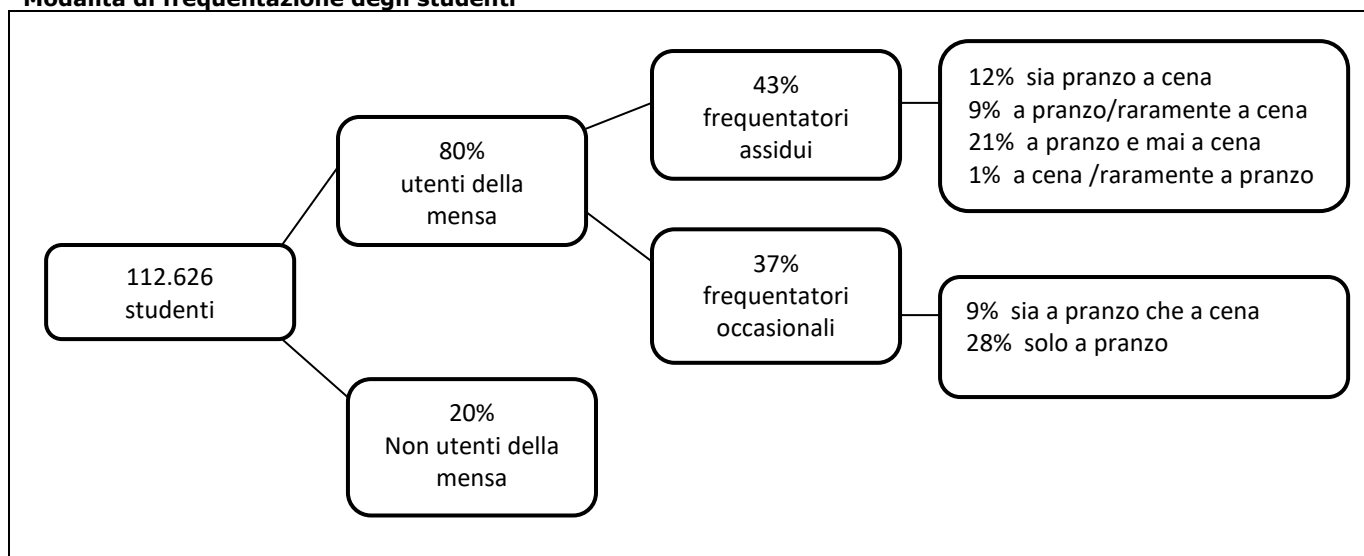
Modalità di frequentazione degli studenti

112.626 studenti

80% utenti della mensa

20% Non utenti della mensa

43% frequentatori assidui

37% frequentatori occasionali

12% sia pranzo a cena
9% a pranzo/raramente a cena
21% a pranzo e mai a cena
1% a cena /raramente a pranzo

9% sia a pranzo che a cena
28% solo a pranzo